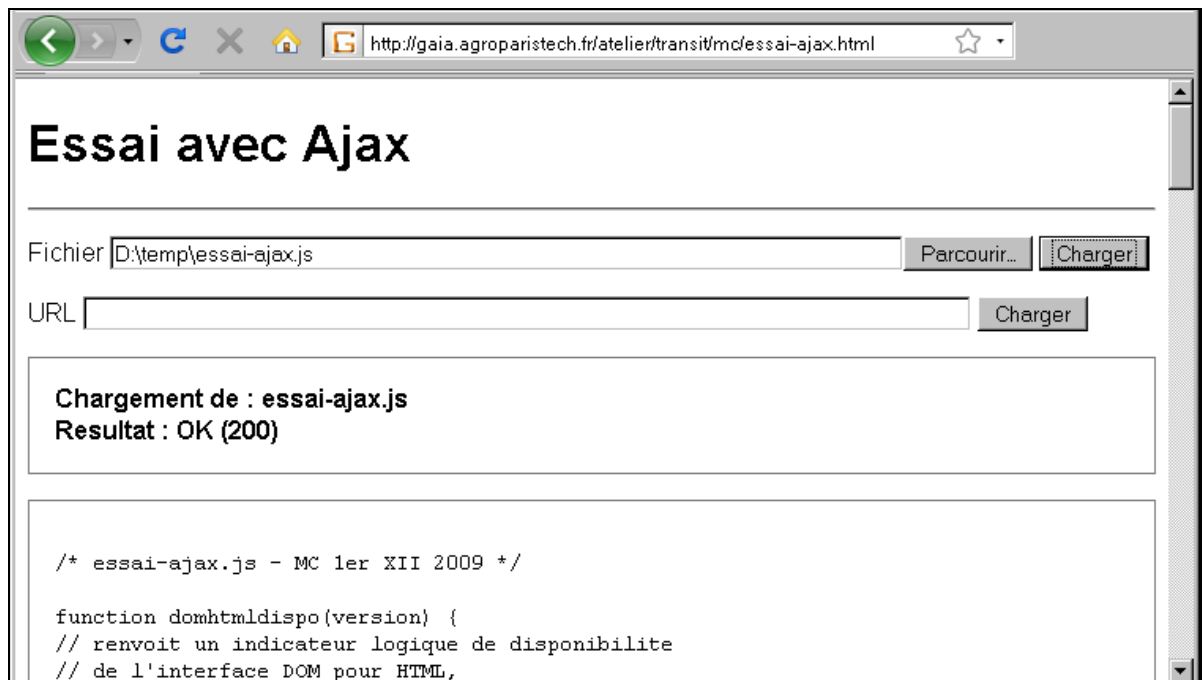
http://gaia.agroparistech.fr/atelier/transit/mc/essai-ajax.html

Essai avec Ajax

Fichier D:\temp\essai-ajax.js Parcourir... Charger

URL Charger

Chargement de : essai-ajax.js
Resultat : OK (200)

/* essai-ajax.js - MC 1er XII 2009 */

function domhtmldispo(version) {
// renvoit un indicateur logique de disponibilite
// de l'interface DOM pour HTML,